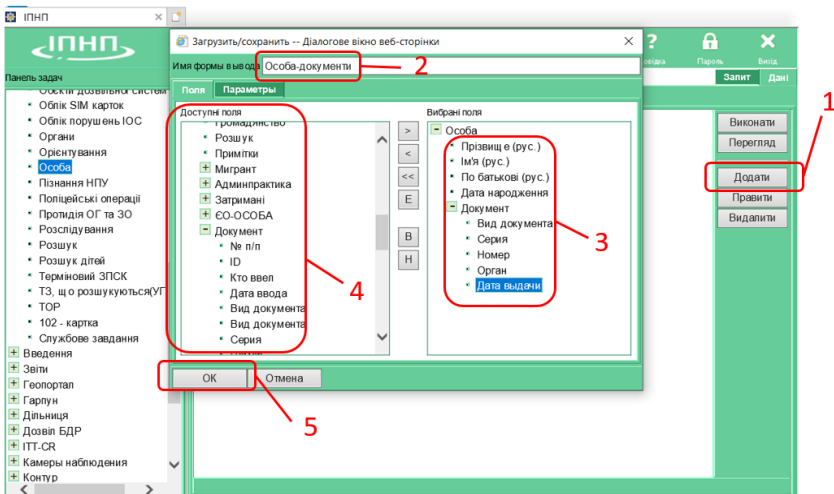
ІПНП

ІПНП

Панель задач

Облік дозвільної системи
Облік SIM карток
Облік порушень ІОС
Органи
Орієнтування
Особа
Пізнання НПУ
Поліцейські операції
Протидія ОГ та ЗО
Розслідування
Розшук
Розшук дітей
Терміновий ЗПСК
ТЗ, що розшукуються(УГ
ТОР
102 - картка
Службове завдання
Введення
Звіти
Геопортал
Гарпун
Дільниця
Дозвіл БДР
ITT-CR
Камеры наблюдения
Контур

Загрузить/сохранить -- Диалогове вікно веб-сторінки

Имя формы вывода Особа-документи

Поля Параметры

Доступні поля
Громадянство
Розшук
Примітки
Мигрант
Админпрактика
Затримані
ЄО-ОСОБА
Документ
№ п/п
ID
Кто ввел
Дата ввода
Вид документа
Вид документа
Серия

> < << E B H

Вибрані поля
Особа
Прізвищ е (рус.)
Ім'я (рус.)
По батькові (рус.)
Дата народження
Документ
Вид документа
Серия
Номер
Орган
Дата выдачи

OK Отмена

Довідка Пароль Вихід

Запит Дані

Виконати
Перегляд
Додати
Правити
Видалити

1 2 3 4 5